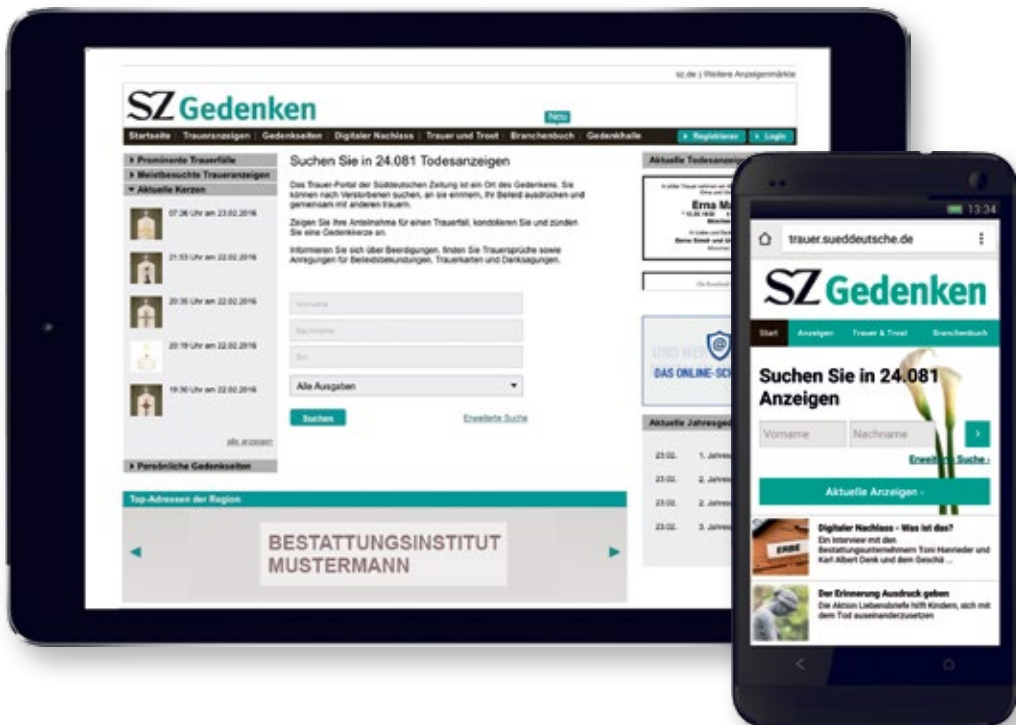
sz.de | Weitere Anzeigenmärkte

SZ Gedenken

Neu

Startseite | Traueranzeigen | Gedenkseiten | Digitaler Nachlass | Trauer und Trost | Branchenbuch | Gedenkhalle

Registrieren | Login

Prominente Trauerfälle
Meistbesuchte Traueranzeigen
Aktuelle Kerzen

07:36 Uhr am 23.02.2016
21:53 Uhr am 22.02.2016
20:35 Uhr am 22.02.2016
20:19 Uhr am 22.02.2016
19:30 Uhr am 22.02.2016

alle anzeigen

Persönliche Gedenkseiten

Suchen Sie in 24.081 Todesanzeigen

Das Trauer-Portal der Süddeutschen Zeitung ist ein Ort des Gedenkens. Sie können nach Verstorbenen suchen, an sie erinnern, Ihr Beileid ausdrücken und gemeinsam mit anderen trauern.

Zeigen Sie Ihre Anteilnahme für einen Trauerfall, kondolieren Sie und zünden Sie eine Gedenkkerze an.

Informieren Sie sich über Beerdigungen, finden Sie Trauersprüche sowie Anregungen für Beileidsbekundungen, Trauerkarten und Danksagungen.

Vorname
Nachname
Ort
Alle Ausgaben

Suchen

Erweiterte Suche

Aktuelle Todesanzeigen

Erna M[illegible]

UND WE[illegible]
DAS ONLINE-SC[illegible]

Aktuelle Jahresge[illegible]

23.02. 1. Jahres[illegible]
23.02. 2. Jahres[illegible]
23.02. 2. Jahres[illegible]
23.02. 3. Jahres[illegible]

Top-Adressen der Region

BESTATTUNGSINSTITUT MUSTERMANN

13:34

trauer.sueddeutsche.de

SZ Gedenken

Start | Anzeigen | Trauer & Trost | Branchenbuch

Suchen Sie in 24.081 Anzeigen

Vorname
Nachname

Erweit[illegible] Suche ›

Aktuelle Anzeigen ›

ERBE

Digitaler Nachlass - Was ist das?
Ein Interview mit den Bestattungsunternehmern Toni Hanrieder und Karl Albert Denk und dem Geschä ...

Der Erinnerung Ausdruck geben
Die Aktion Liebensbriefe hilft Kindern, sich mit dem Tod auseinanderzusetzen